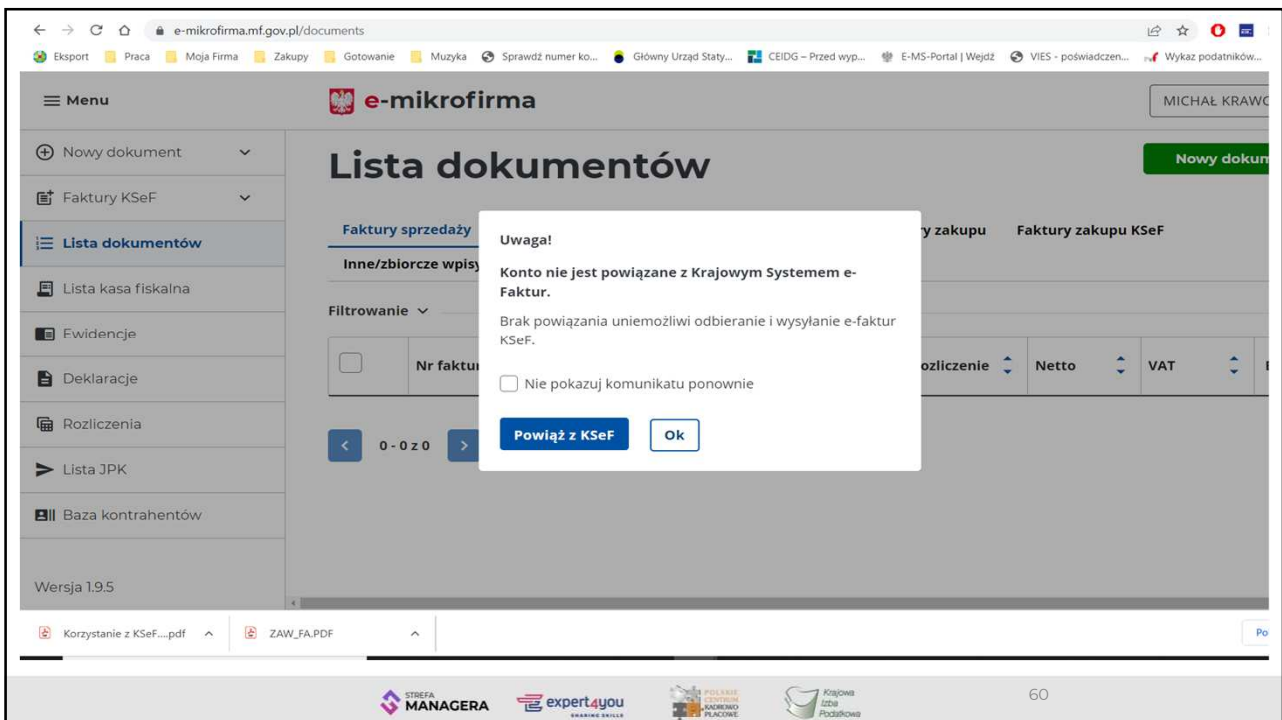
e-mikrofirma.mf.gov.pl/documents

Eksport Praca Moja Firma Zakupy Gotowanie Muzyka Sprawdź numer ko... Główny Urząd Staty... CEIDG – Przed wyp... E-MS-Portal | Wejdź VIES - poświadczen... Wykaz podatników...

Menu

e-mikrofirma

MICHAŁ KRAWC

Nowy dokument

Faktury KSeF

Lista dokumentów

Lista kasa fiskalna

Ewidencje

Deklaracje

Rozliczenia

Lista JPK

Baza kontrahentów

Wersja 1.9.5

Lista dokumentów

Nowy dokum

Faktury sprzedaży

y zakupu

Faktury zakupu KSeF

Inne/zbiorcze wpisy

Filtrowanie

Nr faktur

ozliczenie

Netto

VAT

0 - 0 z 0

Uwaga!

Konto nie jest powiązane z Krajowym Systemem e-Faktur.

Brak powiązania uniemożliwi odbieranie i wysyłanie e-faktur KSeF.

Nie pokazuj komunikatu ponownie

Powiąż z KSeF

Ok

Korzystanie z KSeF....pdf

ZAW_FA.PDF

Po

STREFA MANAGERA

expert4you SHARING SKILLS

POLSKIE CENTRUM KADROWO PŁACOWE

Krajowa Izba Podatkowa

60